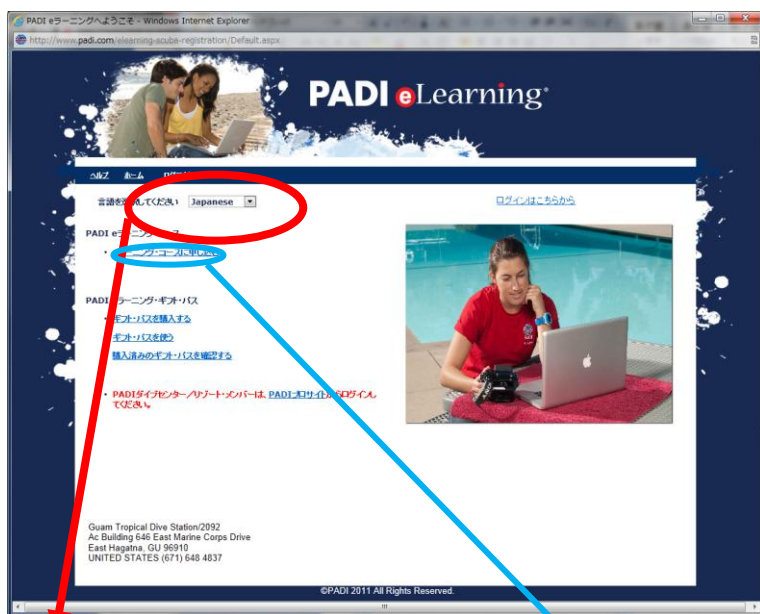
PADI eラーニングへようこそ - Windows Internet Explorer
http://www.padi.com/elearning-scuba-registration/Default.aspx

PADI eLearning

ヘルプ ホーム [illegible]

言語を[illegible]してください Japanese

ログインはこちらから

PADI e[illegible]

• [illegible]ング・コースに申し込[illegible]

PADI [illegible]ラーニング・ギフト・パス

• ギフト・パスを購入する

• ギフト・パスを使う

• 購入済みのギフト・パスを確認する

• PADIダイブセンター／リゾート・メンバーは、PADIプロサイト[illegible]ログインしてください。

Guam Tropical Dive Station/2092
Ac Building 646 East Marine Corps Drive
East Hagatna, GU 96910
UNITED STATES (671) 648 4837

©PADI 2011 All Rights Reserved.